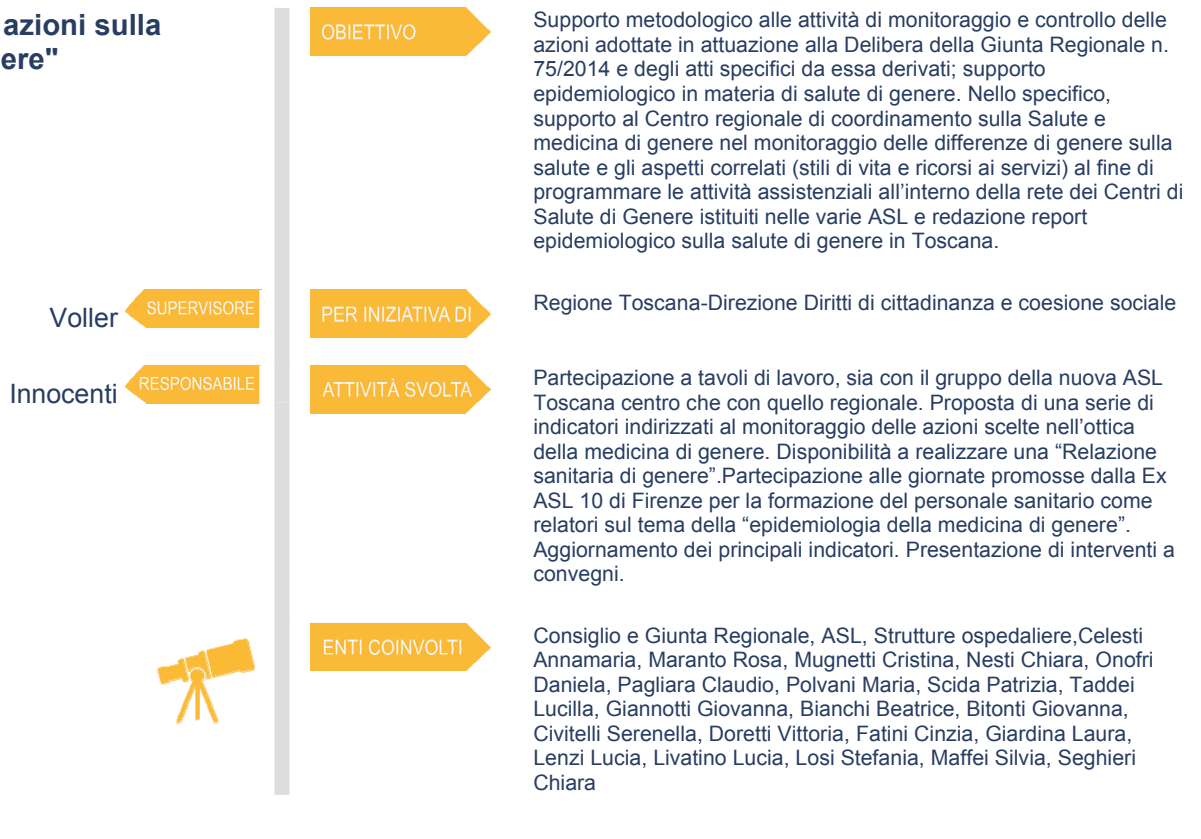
azioni sulla
ere"

OBIETTIVO

Supporto metodologico alle attività di monitoraggio e controllo delle azioni adottate in attuazione alla Delibera della Giunta Regionale n. 75/2014 e degli atti specifici da essa derivati; supporto epidemiologico in materia di salute di genere. Nello specifico, supporto al Centro regionale di coordinamento sulla Salute e medicina di genere nel monitoraggio delle differenze di genere sulla salute e gli aspetti correlati (stili di vita e ricorsi ai servizi) al fine di programmare le attività assistenziali all'interno della rete dei Centri di Salute di Genere istituiti nelle varie ASL e redazione report epidemiologico sulla salute di genere in Toscana.

Voller SUPERVISORE

PER INIZIATIVA DI

Regione Toscana-Direzione Diritti di cittadinanza e coesione sociale

Innocenti RESPONSABILE

ATTIVITÀ SVOLTA

Partecipazione a tavoli di lavoro, sia con il gruppo della nuova ASL Toscana centro che con quello regionale. Proposta di una serie di indicatori indirizzati al monitoraggio delle azioni scelte nell'ottica della medicina di genere. Disponibilità a realizzare una "Relazione sanitaria di genere".Partecipazione alle giornate promosse dalla Ex ASL 10 di Firenze per la formazione del personale sanitario come relatori sul tema della "epidemiologia della medicina di genere". Aggiornamento dei principali indicatori. Presentazione di interventi a convegni.

ENTI COINVOLTI

Consiglio e Giunta Regionale, ASL, Strutture ospedaliere,Celesti Annamaria, Maranto Rosa, Mugnetti Cristina, Nesti Chiara, Onofri Daniela, Pagliara Claudio, Polvani Maria, Scida Patrizia, Taddei Lucilla, Giannotti Giovanna, Bianchi Beatrice, Bitonti Giovanna, Civitelli Serenella, Doretti Vittoria, Fatini Cinzia, Giardina Laura, Lenzi Lucia, Livatino Lucia, Losi Stefania, Maffei Silvia, Seghieri Chiara